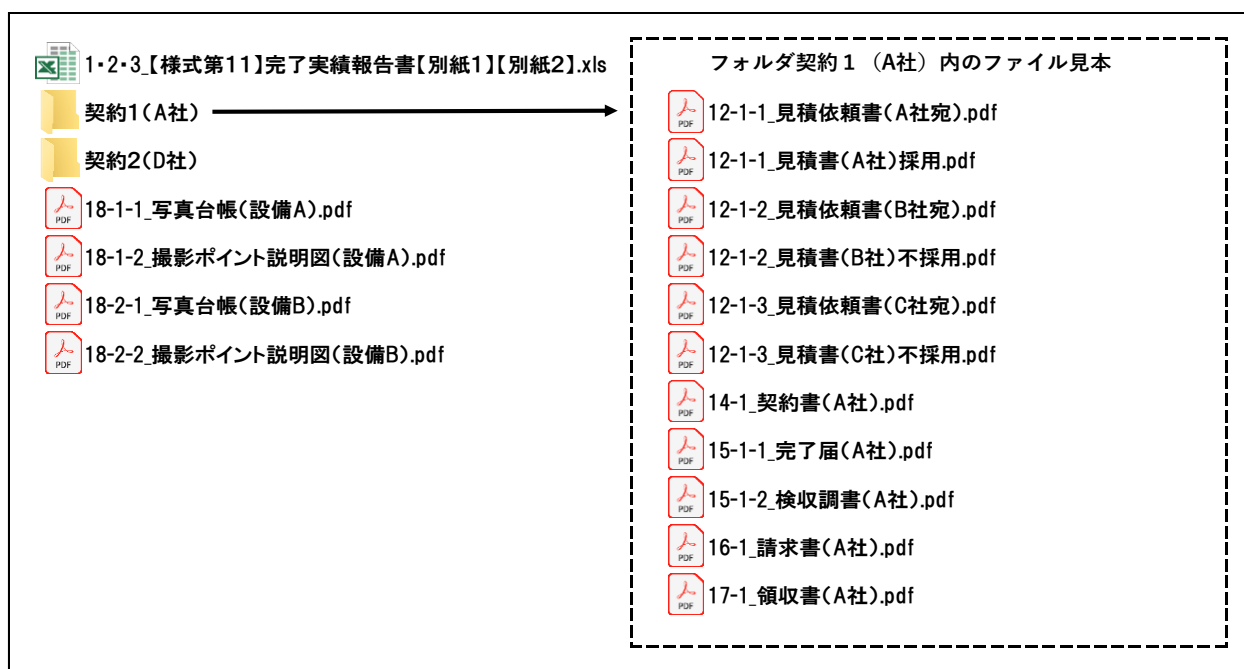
1･2･3_【様式第11】完了実績報告書【別紙1】【別紙2】.xls
契約1(A社)
契約2(D社)
PDF 18-1-1_写真台帳(設備A).pdf
PDF 18-1-2_撮影ポイント説明図(設備A).pdf
PDF 18-2-1_写真台帳(設備B).pdf
PDF 18-2-2_撮影ポイント説明図(設備B).pdf

フォルダ契約１（A社）内のファイル見本
PDF 12-1-1_見積依頼書(A社宛).pdf
PDF 12-1-1_見積書(A社)採用.pdf
PDF 12-1-2_見積依頼書(B社宛).pdf
PDF 12-1-2_見積書(B社)不採用.pdf
PDF 12-1-3_見積依頼書(C社宛).pdf
PDF 12-1-3_見積書(C社)不採用.pdf
PDF 14-1_契約書(A社).pdf
PDF 15-1-1_完了届(A社).pdf
PDF 15-1-2_検収調書(A社).pdf
PDF 16-1_請求書(A社).pdf
PDF 17-1_領収書(A社).pdf